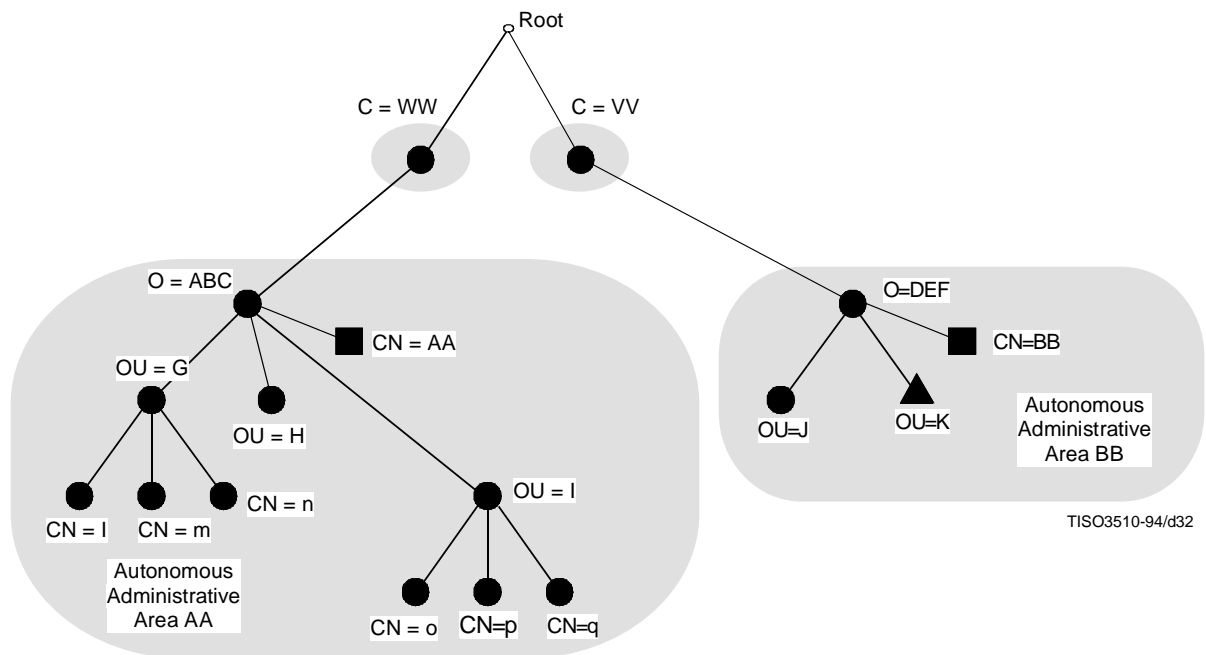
Root

C = WW

C = VV

O = ABC

CN = AA

OU = G

OU = H

CN = l

CN = m

CN = n

OU = I

CN = o

CN=p

CN=q

Autonomous Administrative Area AA

O=DEF

CN=BB

OU=J

OU=K

Autonomous Administrative Area BB

TISO3510-94/d32